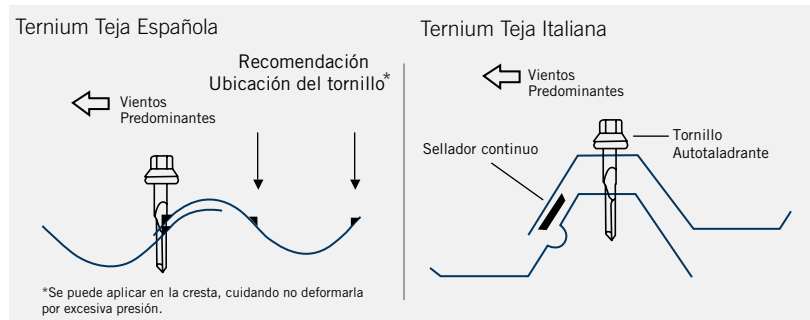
Ternium Teja Española

Recomendación
Ubicación del tornillo*

Vientos
Predominantes

*Se puede aplicar en la cresta, cuidando no deformarla por excesiva presión.

Ternium Teja Italiana

Vientos
Predominantes

Tornillo
Autotaladrante

Sellador continuo